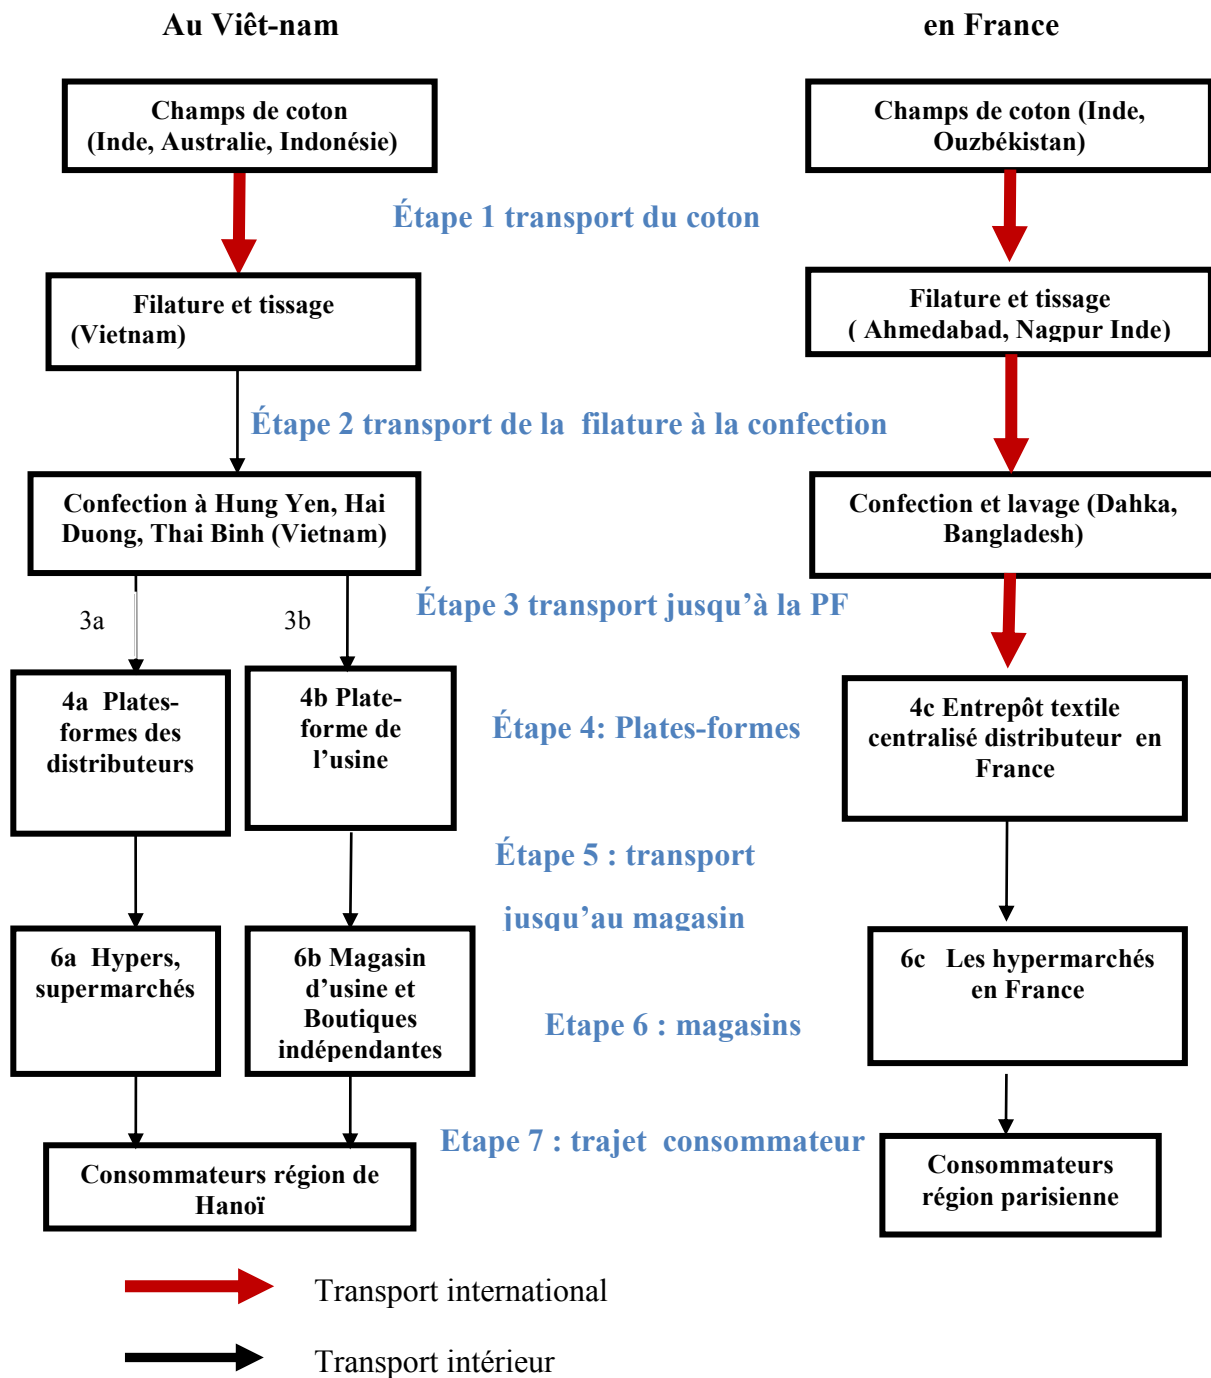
Au Viêt-nam

en France

Champs de coton (Inde, Australie, Indonésie)

Champs de coton (Inde, Ouzbékistan)

Étape 1 transport du coton

Filature et tissage (Vietnam)

Filature et tissage ( Ahmedabad, Nagpur Inde)

Étape 2 transport de la filature à la confection

Confection à Hung Yen, Hai Duong, Thai Binh (Vietnam)

Confection et lavage (Dahka, Bangladesh)

3a

3b

Étape 3 transport jusqu'à la PF

4a Plates-formes des distributeurs

4b Plate-forme de l'usine

Étape 4: Plates-formes

4c Entrepôt textile centralisé distributeur en France

Étape 5 : transport jusqu'au magasin

6a Hypers, supermarchés

6b Magasin d'usine et Boutiques indépendantes

Etape 6 : magasins

6c Les hypermarchés en France

Etape 7 : trajet consommateur

Consommateurs région de Hanoï

Consommateurs région parisienne

Transport international

Transport intérieur